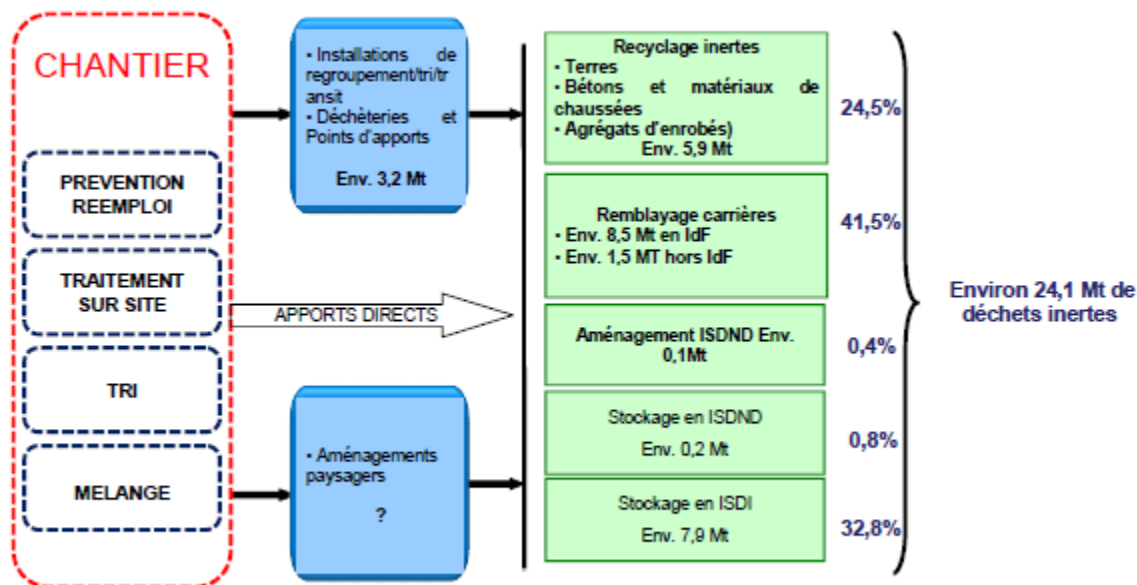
CHANTIER

PREVENTION REEMPLOI

TRAITEMENT SUR SITE

TRI

MELANGE

• Installations de regroupement/tri/transit
• Déchèteries et Points d'apports

Env. 3,2 Mt

APPORTS DIRECTS

• Aménagements paysagers

?

Recyclage inertes
• Terres
• Bétons et matériaux de chaussées
• Agrégats d'enrobés)
Env. 5,9 Mt

24,5%

Remblayage carrières
• Env. 8,5 Mt en IdF
• Env. 1,5 MT hors IdF

41,5%

Aménagement ISDND Env. 0,1Mt

0,4%

Stockage en ISDND
Env. 0,2 Mt

0,8%

Stockage en ISDI
Env. 7,9 Mt

32,8%

Environ 24,1 Mt de déchets inertes